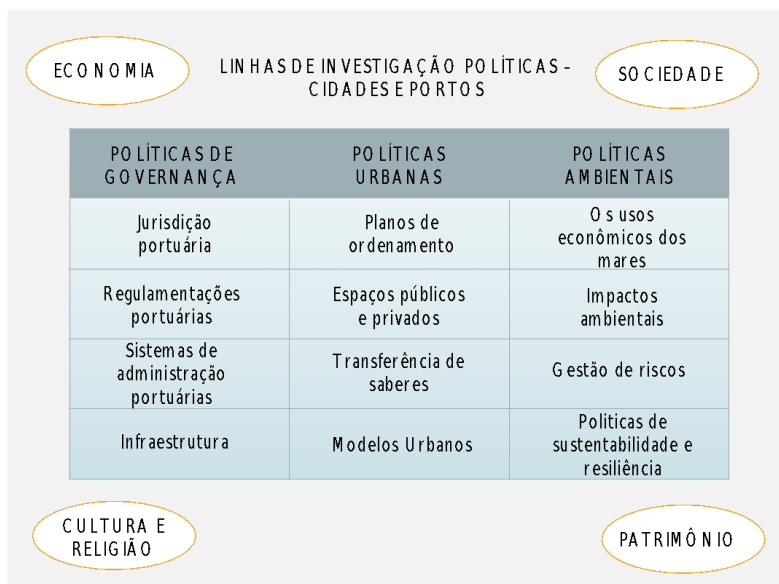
ECONOMIA

LINHAS DE INVESTIGAÇÃO POLÍTICAS - CIDADES E PORTOS

SOCIEDADE

| POLÍTICAS DE GOVERNANÇA | POLÍTICAS URBANAS | POLÍTICAS AMBIENTAIS |
|---|---|---|
| Jurisdição portuária | Planos de ordenamento | Os usos econômicos dos mares |
| Regulamentações portuárias | Espaços públicos e privados | Impactos ambientais |
| Sistemas de administração portuárias | Transferência de saberes | Gestão de riscos |
| Infraestrutura | Modelos Urbanos | Politicas de sustentabilidade e resiliência |

CULTURA E RELIGIÃO

PATRIMÔNIO